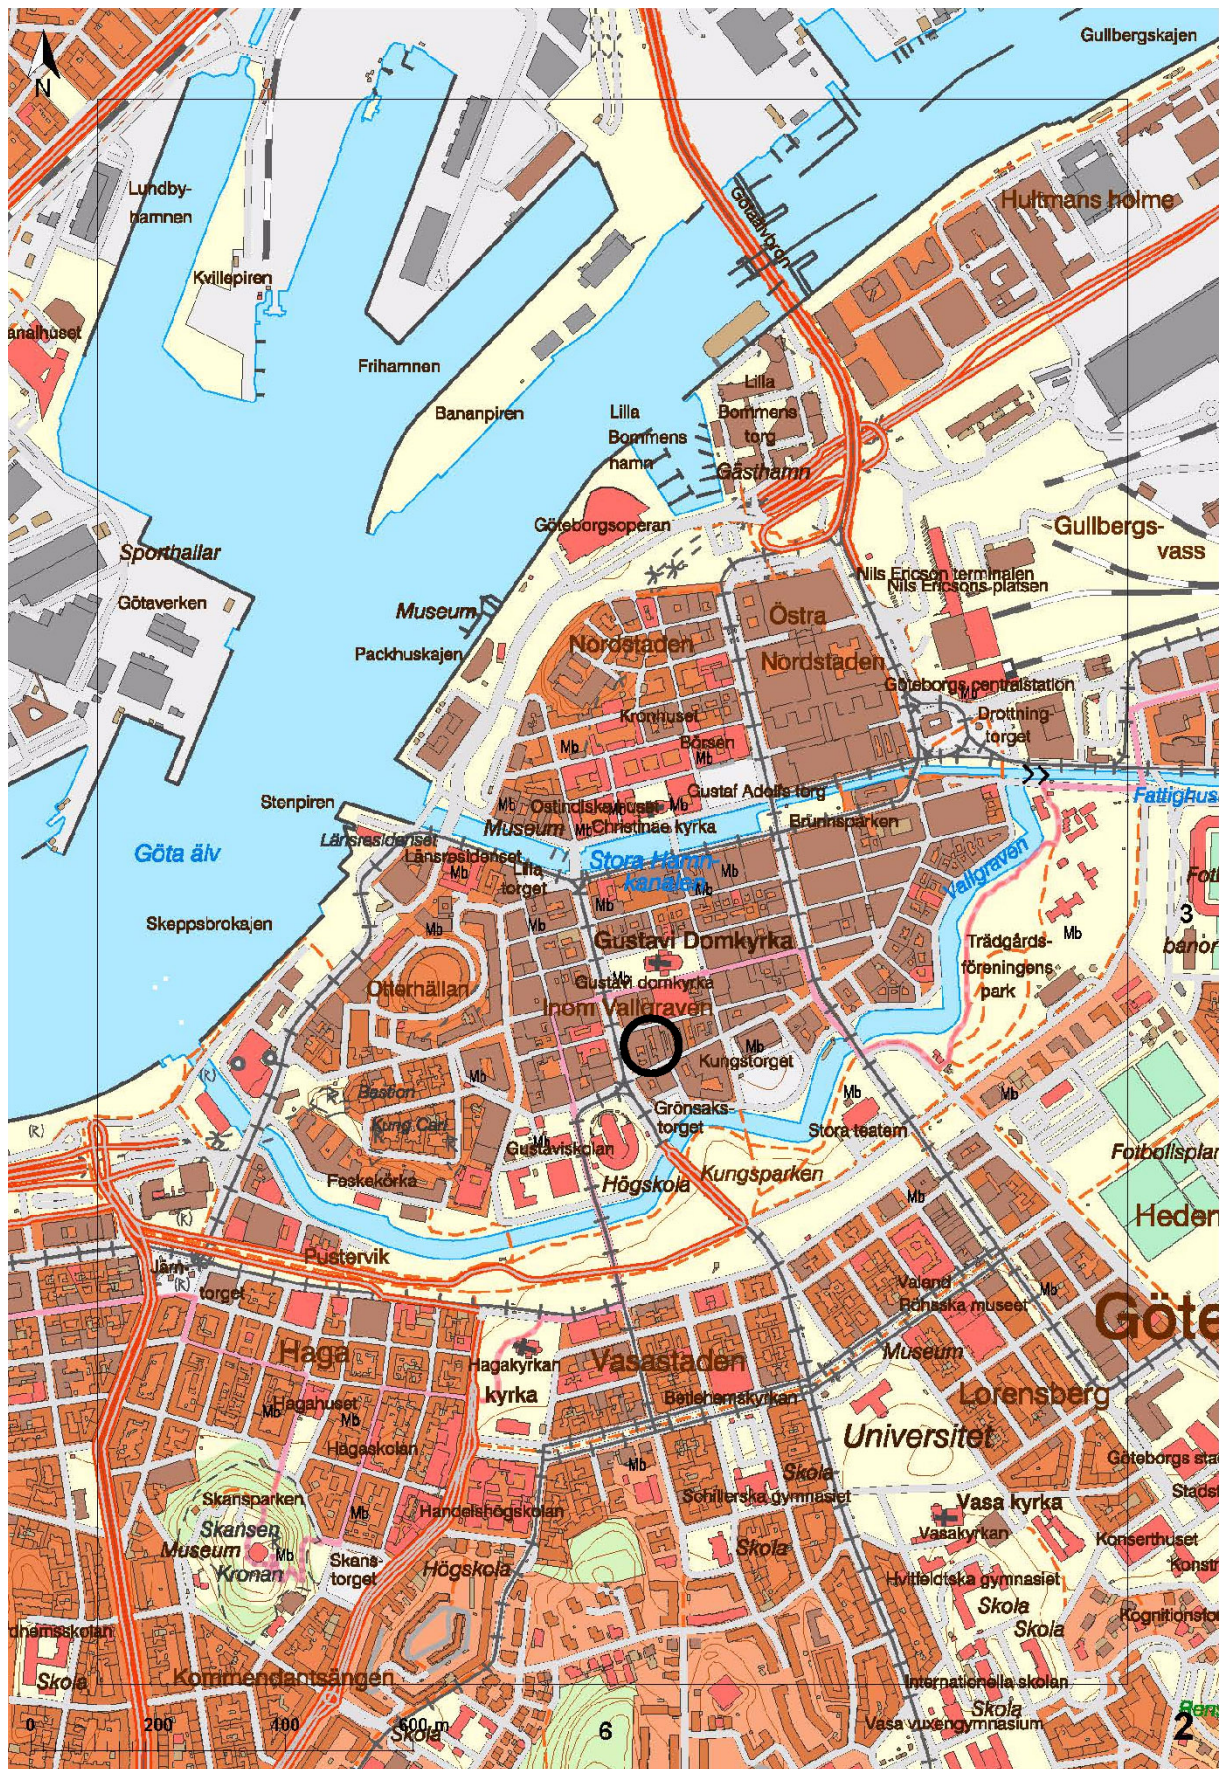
N
Gullbergskajen
Lundbyhamnen
Kvillepiren
Hultmans holme
Götaälvbron
analhuset
Frihamnen
Bananpiren
Lilla Bommens hamn
Lilla Bommens torg
Gästhamn
Göteborgsoperan
Gullbergsvass
Sporthallar
Götaverken
Nils Ericson terminalen
Nils Ericsons platsen
Museum
Packhuskajen
Nordstaden
Östra Nordstaden
Göteborgs centralstation
Kronhuset
Drottningtorget
Mb
Börsen
Mb
Stenpiren
Mb
Ostindiska huset
Mb
Gustaf Adolfs torg
Fattighus
Museum
Mb
Christinae kyrka
Brunnsparken
Länsresidenset
Länsresidenset
Göta älv
Lilla torget
Stora Hamnkanalen
Mb
Vallgraven
Mb
Mb
Mb
Fot
Skeppsbrokajen
Gustavi Domkyrka
Trädgårdsföreningens park
3
banor
Mb
Gustavi domkyrka
Otterhällan
Inom Vallgraven
Mb
Kungstorget
Mb
Bastion
Mb
Mb
Grönsakstorget
Stora teatern
Kung Carl
Gustaviskolan
Fotbollsplan
Feskekörka
Högskola
Kungsparken
Mb
Heden
Pustervik
Järntorget
Mb
Valand
Röhsska museet
Göte
Haga
Hagakyrkan
kyrka
Vasastaden
Museum
Lorensberg
Mb
Hagahuset
Mb
Betlehemskyrkan
Universitet
Hagaskolan
Göteborgs sta
Mb
Skola
Stads
Skansparken
Schillerska gymnasiet
Vasa kyrka
Skansen
Mb
Handelshögskolan
Vasakyrkan
Konserthuset
Museum
Mb
Kronan
Skanstorget
Skola
Konst
Högskola
Hvitfeldtska gymnasiet
Skola
Kognitionsfor
Skola
rdhemsskolan
Skola
Kommendantsängen
Internationella skolan
Skola
0
200
400
600 m
Skola
6
Vasa vuxengymnasium
2